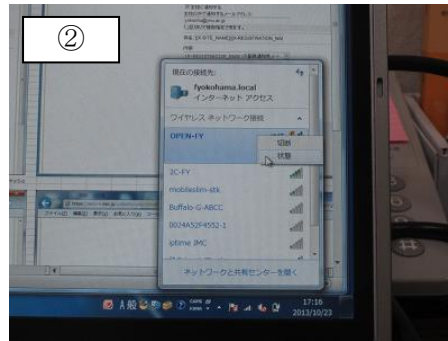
②

現在の接続先:
fyokohama.local
インターネット アクセス

ワイヤレス ネットワーク接続

OPEN-FY
切断
状態

2C-FY
mobilesim-stk
Buffalo-G-ABCC
0024A52F4552-1
ipTime IMC

ネットワークと共有センターを開く

17:10
2013/10/23